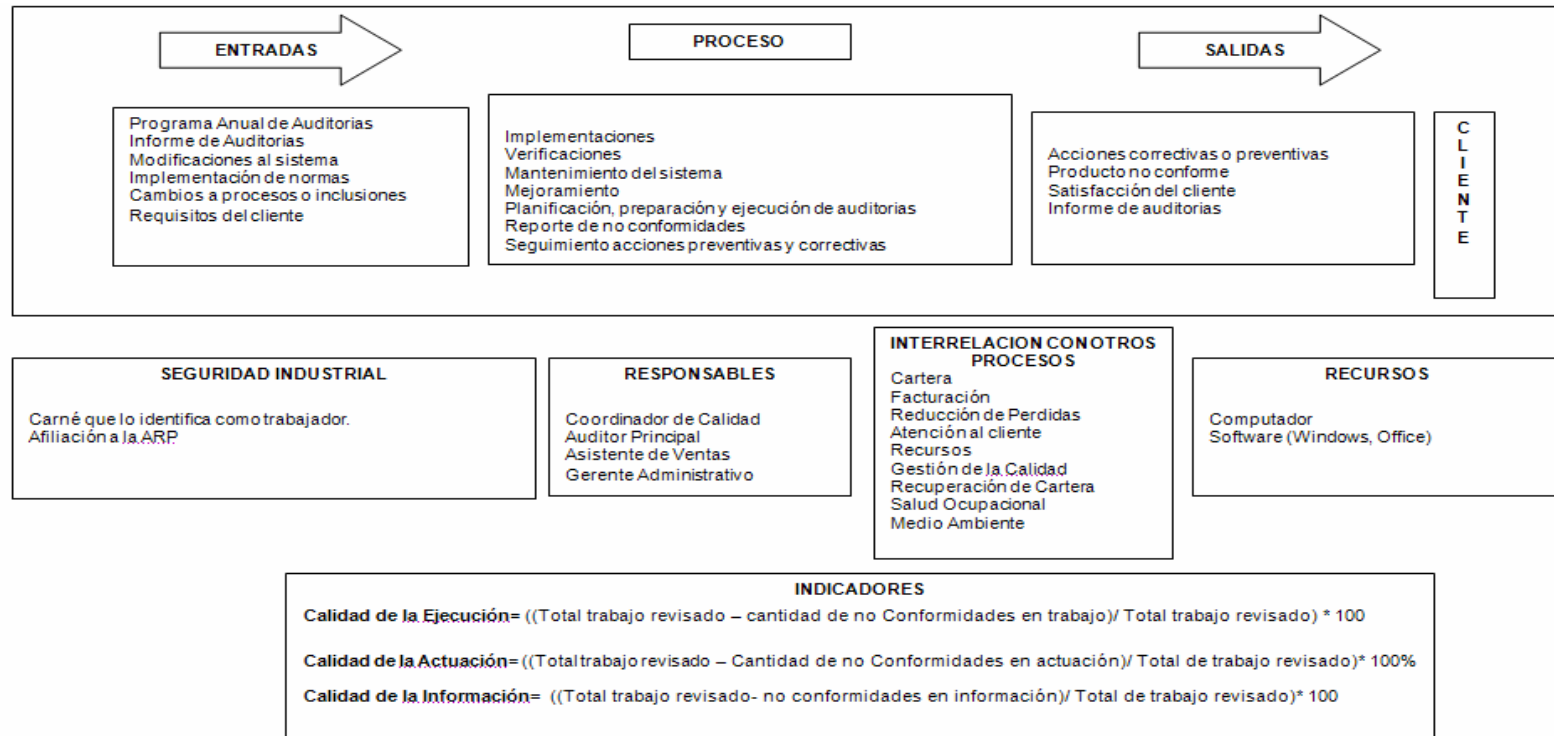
ENTRADAS

PROCESO

SALIDAS

Programa Anual de Auditorias
Informe de Auditorias
Modificaciones al sistema
Implementación de normas
Cambios a procesos o inclusiones
Requisitos del cliente

Implementaciones
Verificaciones
Mantenimiento del sistema
Mejoramiento
Planificación, preparación y ejecución de auditorias
Reporte de no conformidades
Seguimiento acciones preventivas y correctivas

Acciones correctivas o preventivas
Producto no conforme
Satisfacción del cliente
Informe de auditorias

C L I E N T E

SEGURIDAD INDUSTRIAL

Carné que lo identifica como trabajador.
Afiliación a la ARP

RESPONSABLES

Coordinador de Calidad
Auditor Principal
Asistente de Ventas
Gerente Administrativo

INTERRELACION CON OTROS PROCESOS
Cartera
Facturación
Reducción de Perdidas
Atención al cliente
Recursos
Gestión de la Calidad
Recuperación de Cartera
Salud Ocupacional
Medio Ambiente

RECURSOS

Computador
Software (Windows, Office)

INDICADORES
Calidad de la Ejecución= ((Total trabajo revisado – cantidad de no Conformidades en trabajo)/ Total trabajo revisado) * 100

Calidad de la Actuación= ((Total trabajo revisado – Cantidad de no Conformidades en actuación)/ Total de trabajo revisado)* 100%

Calidad de la Información= ((Total trabajo revisado- no conformidades en información)/ Total de trabajo revisado)* 100